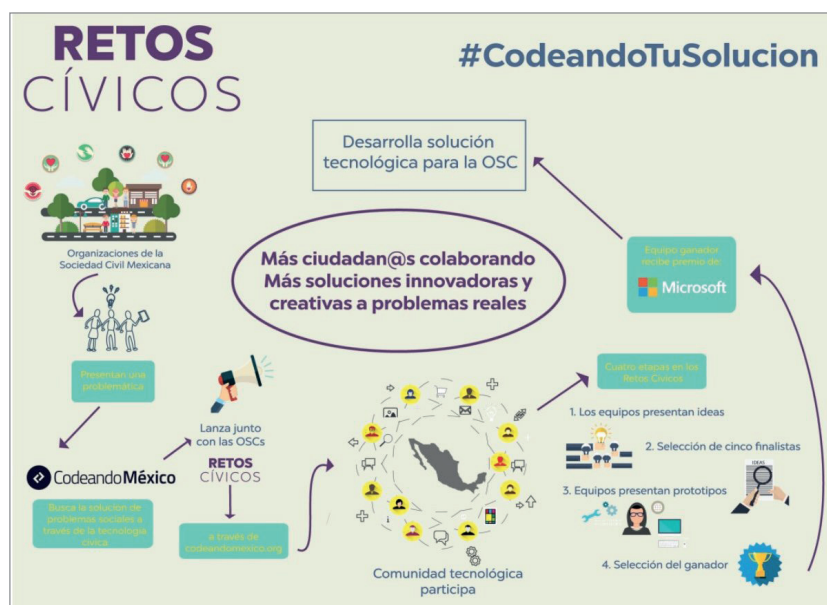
RETOS CÍVICOS

#CodeandoTuSolucion

Desarrolla solución tecnológica para la OSC

Organizaciones de la Sociedad Civil Mexicana

Presentan una problemática

Más ciudadan@s colaborando
Más soluciones innovadoras y creativas a problemas reales

Equipo ganador recibe premio de:

Microsoft

Lanza junto con las OSCs

RETOS CÍVICOS

CodeandoMéxico

Busca la solución de problemas sociales a través de la tecnología cívica

a través de codeandomexico.org

Comunidad tecnológica participa

Cuatro etapas en los Retos Cívicos

1. Los equipos presentan ideas

2. Selección de cinco finalistas

IDEAS

3. Equipos presentan prototipos

4. Selección del ganador